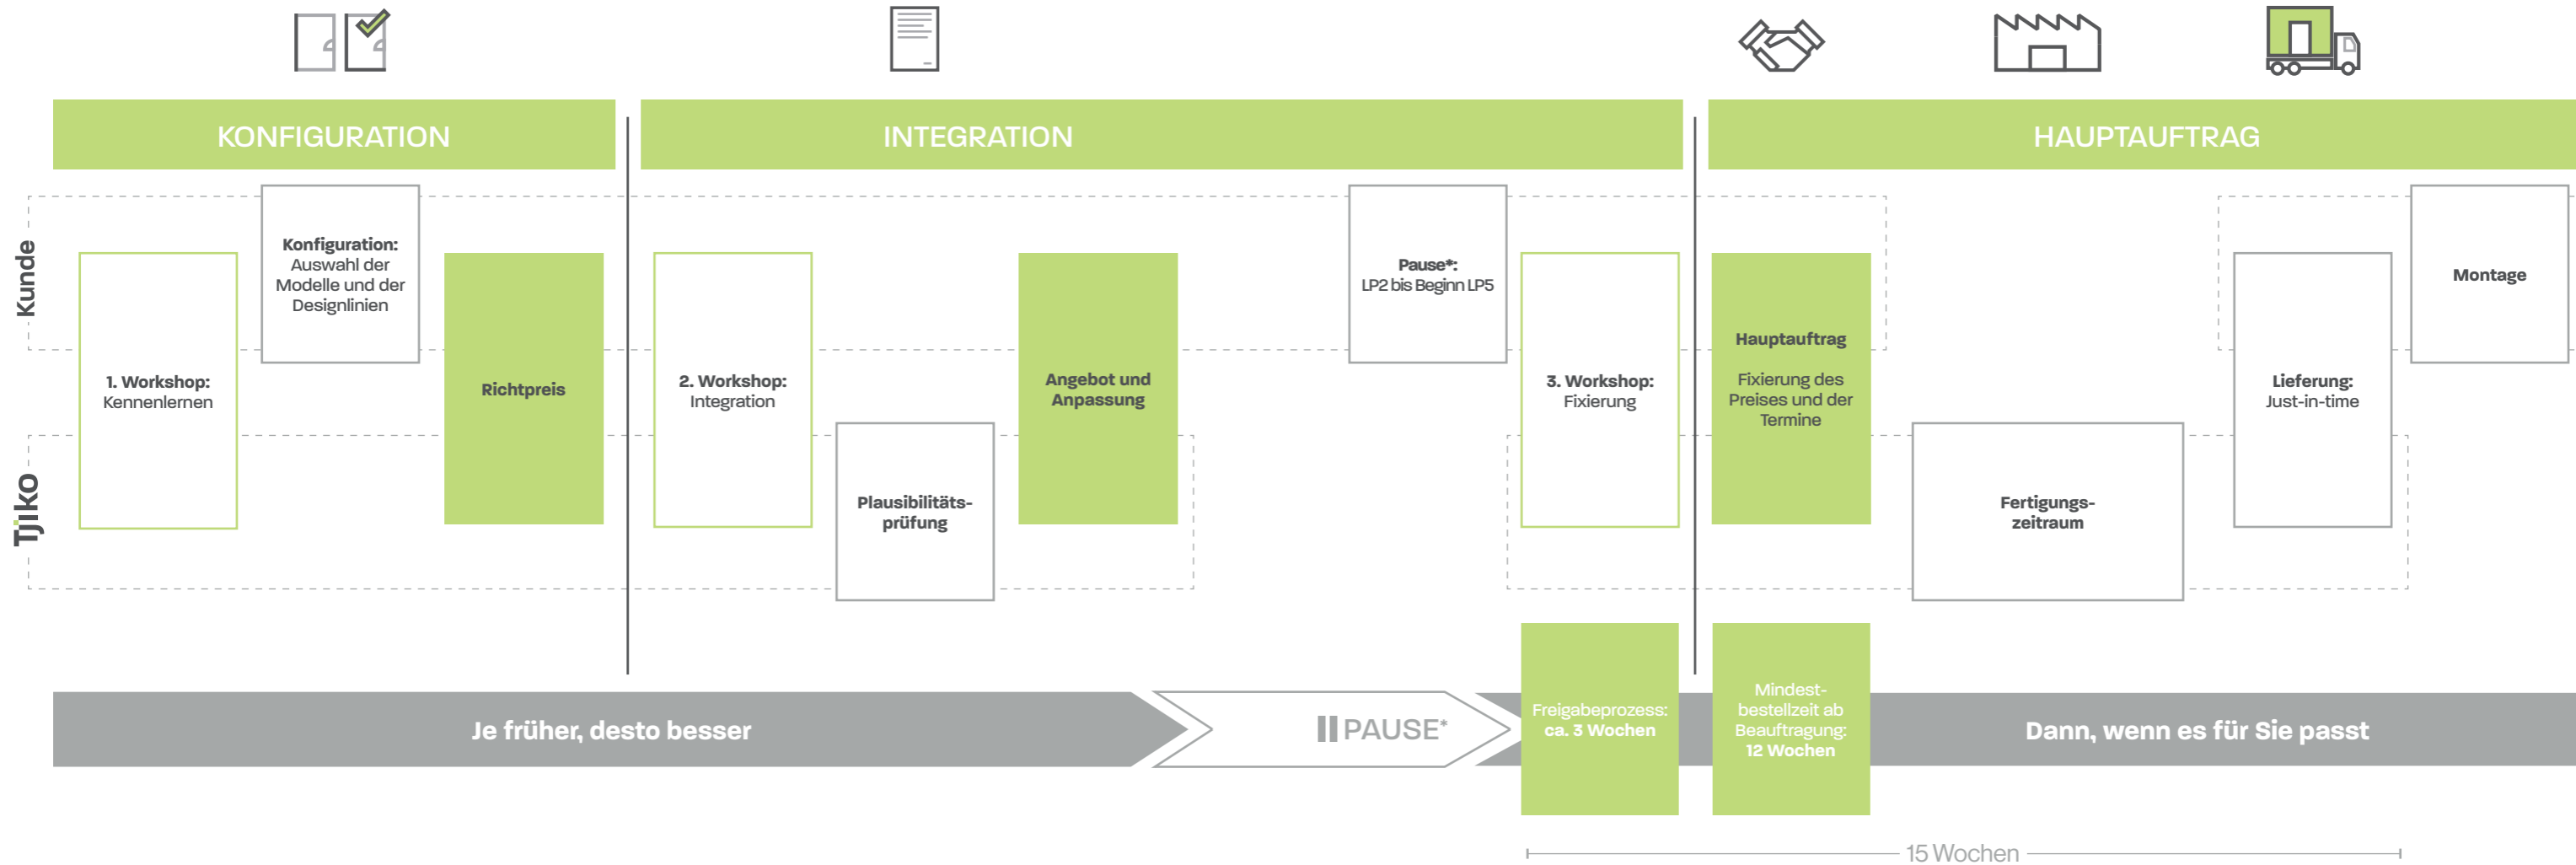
KONFIGURATION

INTEGRATION

HAUPTAUFTRAG

Kunde

Tjiko

Konfiguration: Auswahl der Modelle und der Designlinien

1. Workshop: Kennenlernen

Richtpreis

2. Workshop: Integration

Plausibilitätsprüfung

Angebot und Anpassung

Pause*: LP2 bis Beginn LP5

3. Workshop: Fixierung

Hauptauftrag

Fixierung des Preises und der Termine

Fertigungszeitraum

Lieferung: Just-in-time

Montage

Je früher, desto besser

PAUSE*

Freigabeprozess: ca. 3 Wochen

Mindestbestellzeit ab Beauftragung: 12 Wochen

Dann, wenn es für Sie passt

15 Wochen